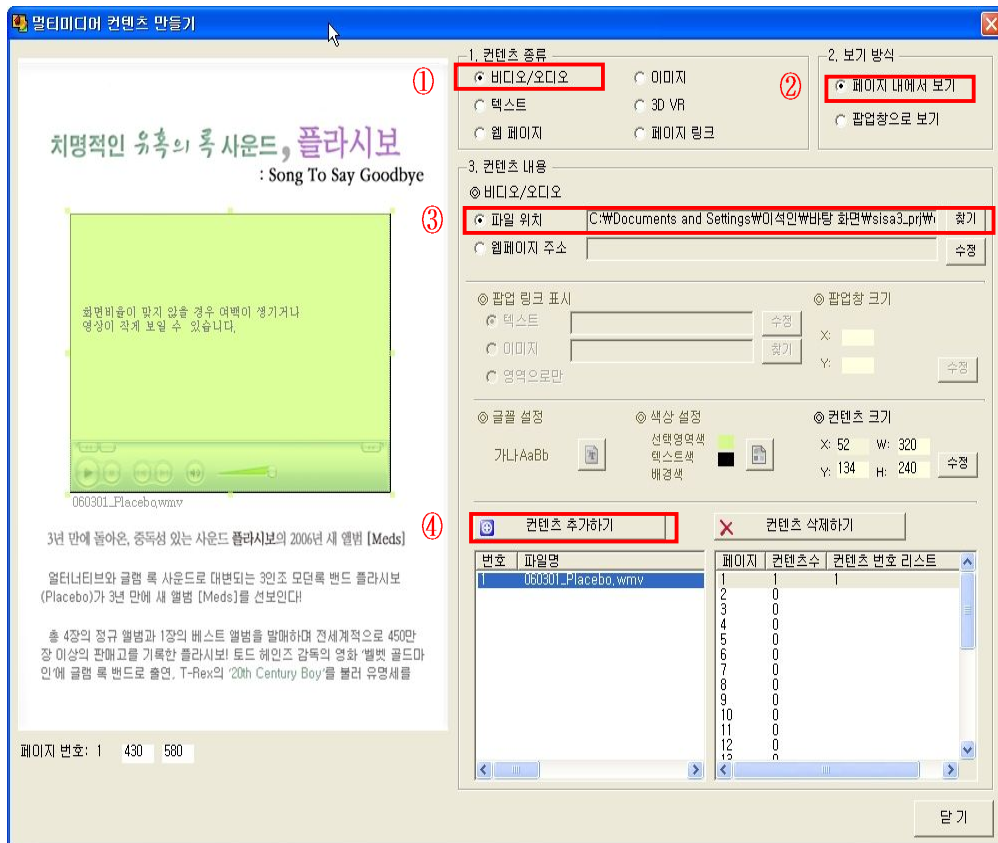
멀티미디어 컨텐츠 만들기

치명적인 유혹의 록 사운드, 플라시보
: Song To Say Goodbye

화면비율이 맞지 않을 경우 여백이 생기거나 영상이 작게 보일 수 있습니다.

060301_Placebo.wmv

3년 만에 돌아온, 중독성 있는 사운드 플라시보의 2006년 새 앨범 [Meds]

얼터너티브와 글램 록 사운드로 대변되는 3인조 모던록 밴드 플라시보(Placebo)가 3년 만에 새 앨범 [Meds]를 선보인다!

총 4장의 정규 앨범과 1장의 베스트 앨범을 발매하며 전세계적으로 450만 장 이상의 판매고를 기록한 플라시보! 토드 헤인즈 감독의 영화 '벨벳 골드마인'에 글램 록 밴드로 출연, T-Rex의 '20th Century Boy'를 불러 유명세를

페이지 번호: 1 430 580

1. 컨텐츠 종류
① 비디오/오디오
이미지
텍스트
3D VR
웹 페이지
페이지 링크

2. 보기 방식
② 페이지 내에서 보기
팝업창으로 보기

3. 컨텐츠 내용
비디오/오디오
③ 파일 위치 C:\Documents and Settings\이석인\바탕 화면\sisa3_prj\ 찾기
웹페이지 주소 수정

팝업 링크 표시
텍스트 수정
이미지 찾기
영역으로만

팝업창 크기
X:
Y:
수정

글꼴 설정
가나AaBb

색상 설정
선택영역색
텍스트색
배경색

컨텐츠 크기
X: 52 W: 320
Y: 134 H: 240
수정

④ 컨텐츠 추가하기
컨텐츠 삭제하기

| 번호 | 파일명 |
|---|---|
| 1 | 060301_Placebo.wmv |

| 페이지 | 컨텐츠수 | 컨텐츠 번호 리스트 |
|---|---|---|
| 1 | 1 | 1 |
| 2 | 0 | |
| 3 | 0 | |
| 4 | 0 | |
| 5 | 0 | |
| 6 | 0 | |
| 7 | 0 | |
| 8 | 0 | |
| 9 | 0 | |
| 10 | 0 | |
| 11 | 0 | |
| 12 | 0 | |

닫 기